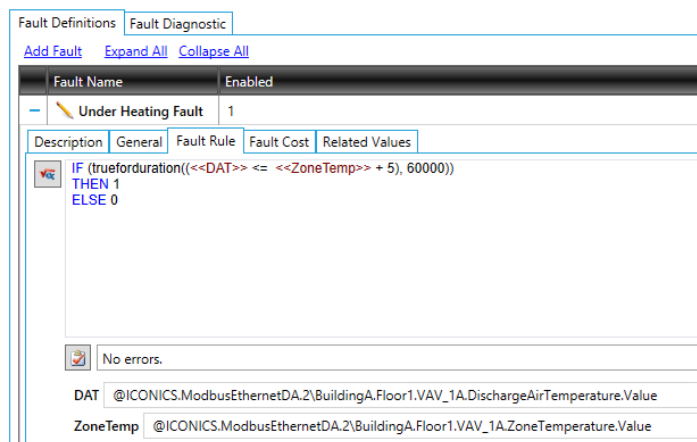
Fault Definitions | Fault Diagnostic

Add Fault Expand All Collapse All

| | Fault Name | Enabled |
|---|---|---|
| − | Under Heating Fault | 1 |

Description | General | Fault Rule | Fault Cost | Related Values

IF (trueforduration((<<DAT>> <= <<ZoneTemp>> + 5), 60000))
THEN 1
ELSE 0

No errors.

DAT @ICONICS.ModbusEthernetDA.2\BuildingA.Floor1.VAV_1A.DischargeAirTemperature.Value

ZoneTemp @ICONICS.ModbusEthernetDA.2\BuildingA.Floor1.VAV_1A.ZoneTemperature.Value